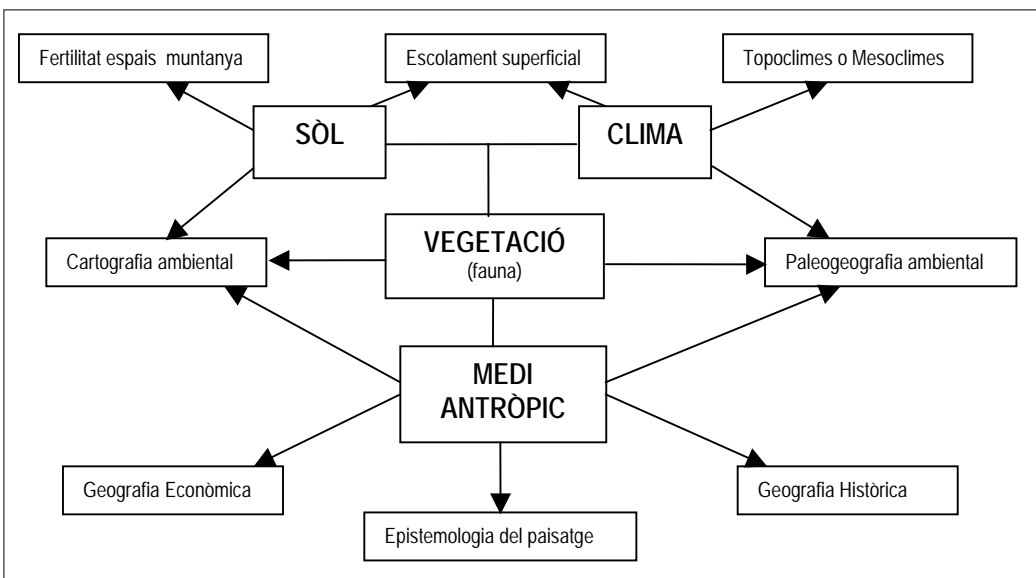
Fertilitat espais muntanya

Escolament superficial

Topoclimes o Mesoclimes

SÒL

CLIMA

Cartografia ambiental

VEGETACIÓ
(fauna)

Paleogeografia ambiental

MEDI
ANTRÒPIC

Geografia Econòmica

Geografia Històrica

Epistemologia del paisatge